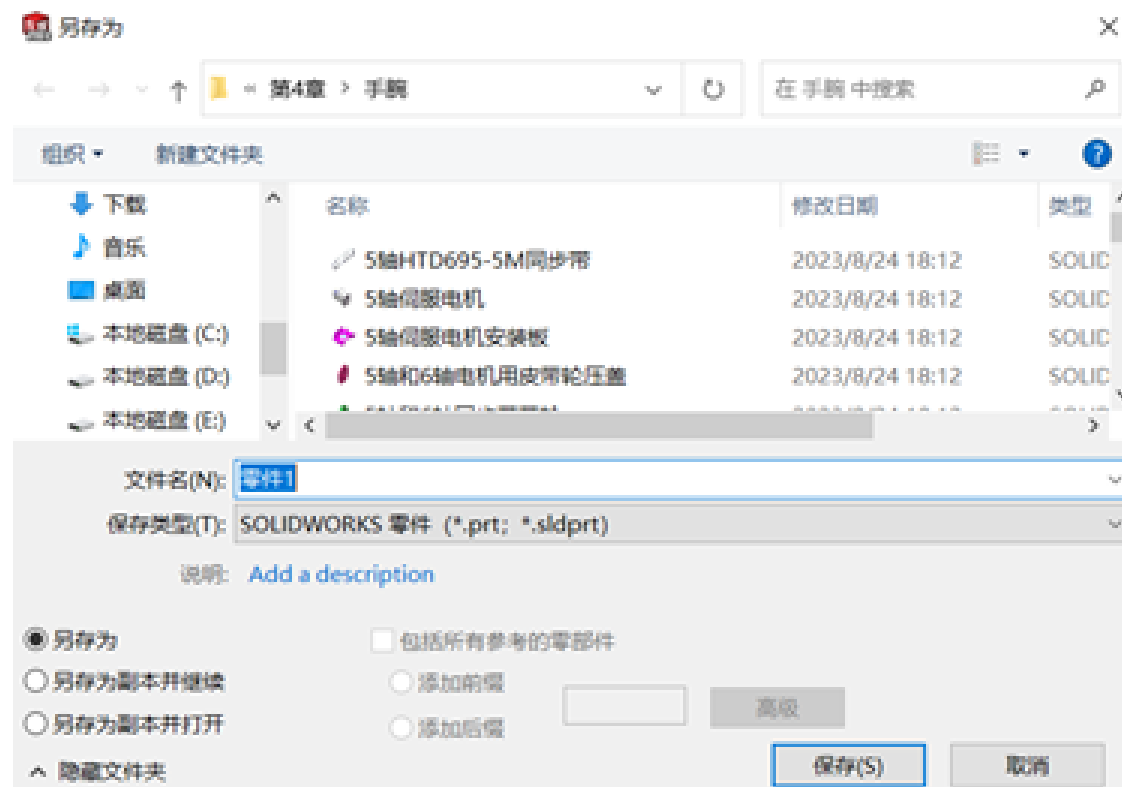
另存为

« 第4章 > 手腕

在 手腕 中搜索

组织 ▾ 新建文件夹

下载
音乐
桌面
本地磁盘 (C:)
本地磁盘 (D:)
本地磁盘 (E:)

| 名称 | 修改日期 | 类型 |
|---|---|---|
| 5轴HTD695-5M同步带 | 2023/8/24 18:12 | SOLID |
| 5轴伺服电机 | 2023/8/24 18:12 | SOLID |
| 5轴伺服电机安装板 | 2023/8/24 18:12 | SOLID |
| 5轴和6轴电机用皮带轮压盖 | 2023/8/24 18:12 | SOLID |
| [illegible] | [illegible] | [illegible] |

文件名(N): 零件1

保存类型(T): SOLIDWORKS 零件 (*.prt; *.sldprt)

说明: Add a description

另存为
另存为副本并继续
另存为副本并打开

包括所有参考的零部件
添加前缀
添加后缀

高级

隐藏文件夹

保存(S)
取消